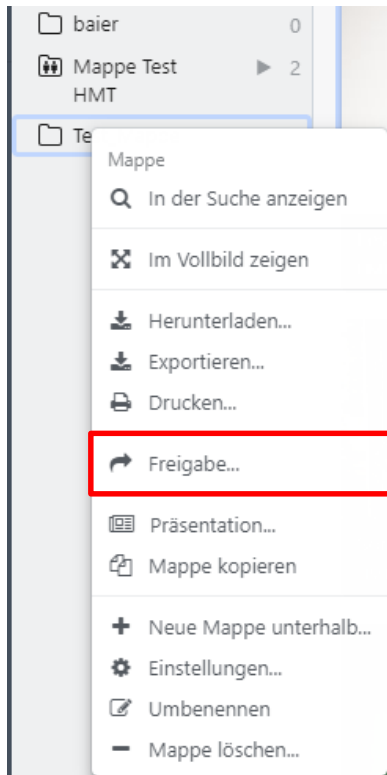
baier 0
Mappe Test HMT 2
Te

Mappe
In der Suche anzeigen
Im Vollbild zeigen
Herunterladen...
Exportieren...
Drucken...
Freigabe...
Präsentation...
Mappe kopieren
Neue Mappe unterhalb...
Einstellungen...
Umbenennen
Mappe löschen...